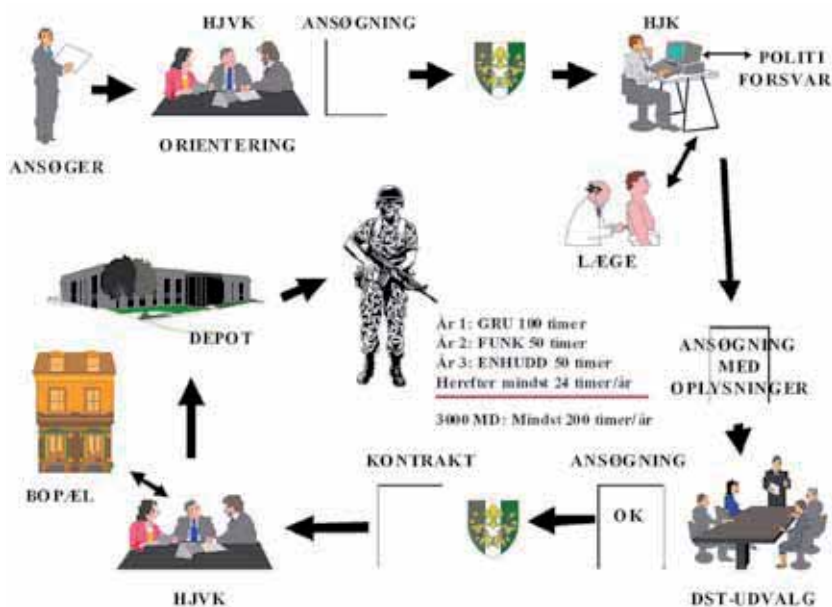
HJVK

ANSØGNING

HJK

POLITI
FORSVAR

ORIENTERING

ANSØGER

LÆGE

DEPOT

År 1: GRU 100 timer
År 2: FUNK 50 timer
År 3: ENHUDD 50 timer
Herefter mindst 24 timer/år

3000 MD: Mindst 200 timer/år

ANSØGNING
MED
OPLYSNINGER

KONTRAKT

ANSØGNING

OK

BOPÆL

HJVK

DST-UDVALG